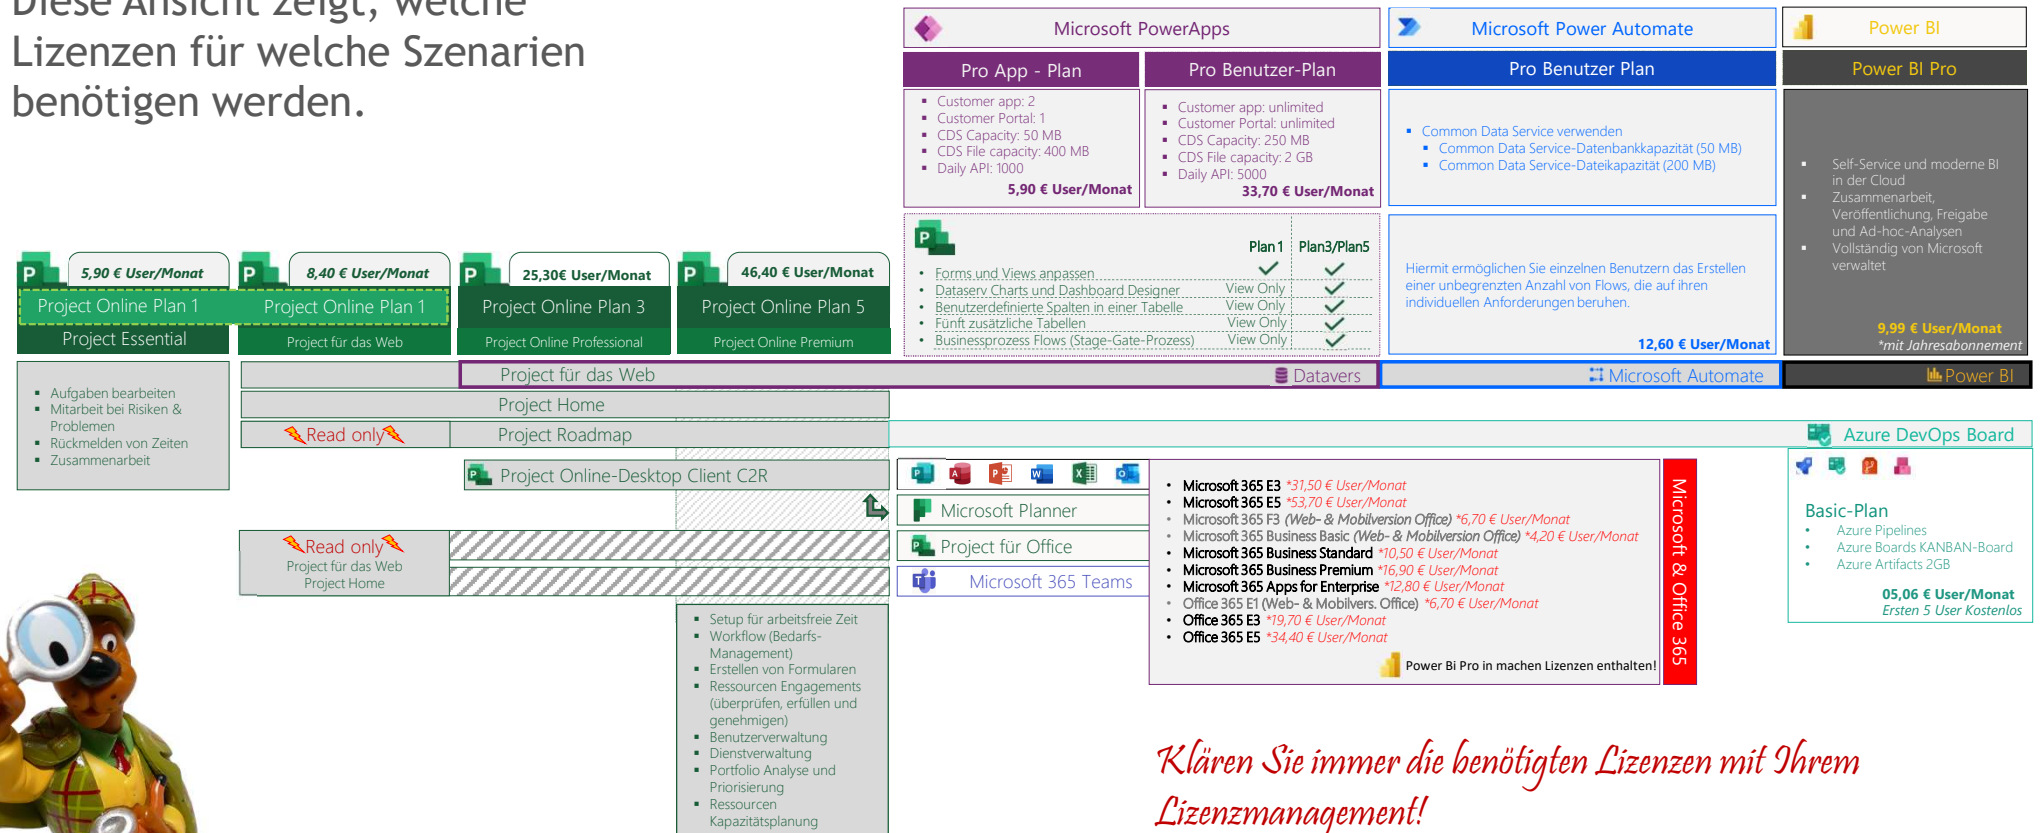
Diese Ansicht zeigt, welche Lizenzen für welche Szenarien benötigen werden.

Microsoft PowerApps

Pro App - Plan

- Customer app: 2
- Customer Portal: 1
- CDS Capacity: 50 MB
- CDS File capacity: 400 MB
- Daily API: 1000

5,90 € User/Monat

Pro Benutzer-Plan

- Customer app: unlimited
- Customer Portal: unlimited
- CDS Capacity: 250 MB
- CDS File capacity: 2 GB
- Daily API: 5000

33,70 € User/Monat

Microsoft Power Automate

Pro Benutzer Plan

- Common Data Service verwenden
- Common Data Service-Datenbankkapazität (50 MB)
- Common Data Service-Dateikapazität (200 MB)

Hiermit ermöglichen Sie einzelnen Benutzern das Erstellen einer unbegrenzten Anzahl von Flows, die auf ihren individuellen Anforderungen beruhen.

12,60 € User/Monat

Power BI

Power BI Pro

- Self-Service und moderne BI in der Cloud
- Zusammenarbeit, Veröffentlichung, Freigabe und Ad-hoc-Analysen
- Vollständig von Microsoft verwaltet

9,99 € User/Monat
*mit Jahresabonnement

| | Plan 1 | Plan3/Plan5 |
|---|---|---|
| Forms und Views anpassen | ✓ | ✓ |
| Dataserv Charts und Dashboard Designer | View Only | ✓ |
| Benutzerdefinierte Spalten in einer Tabelle | View Only | ✓ |
| Fünft zusätzliche Tabellen | View Only | ✓ |
| Businessprozess Flows (Stage-Gate-Prozess) | View Only | ✓ |

5,90 € User/Monat
Project Online Plan 1
Project Essential

8,40 € User/Monat
Project Online Plan 1
Project für das Web

25,30€ User/Monat
Project Online Plan 3
Project Online Professional

46,40 € User/Monat
Project Online Plan 5
Project Online Premium

- Aufgaben bearbeiten
- Mitarbeit bei Risiken & Problemen
- Rückmelden von Zeiten
- Zusammenarbeit

Project für das Web
Dataverse
Microsoft Automate
Power BI
Project Home
Read only
Project Roadmap
Azure DevOps Board
Project Online-Desktop Client C2R
Microsoft Planner
Project für Office
Microsoft 365 Teams

Read only
Project für das Web
Project Home

- Setup für arbeitsfreie Zeit
- Workflow (Bedarfs-Management)
- Erstellen von Formularen
- Ressourcen Engagements (überprüfen, erfüllen und genehmigen)
- Benutzerverwaltung
- Dienstverwaltung
- Portfolio Analyse und Priorisierung
- Ressourcen Kapazitätsplanung

- Microsoft 365 E3 *31,50 € User/Monat
- Microsoft 365 E5 *53,70 € User/Monat
- Microsoft 365 F3 (Web- & Mobilversion Office) *6,70 € User/Monat
- Microsoft 365 Business Basic (Web- & Mobilversion Office) *4,20 € User/Monat
- Microsoft 365 Business Standard *10,50 € User/Monat
- Microsoft 365 Business Premium *16,90 € User/Monat
- Microsoft 365 Apps for Enterprise *12,80 € User/Monat
- Office 365 E1 (Web- & Mobilvers. Office) *6,70 € User/Monat
- Office 365 E3 *19,70 € User/Monat
- Office 365 E5 *34,40 € User/Monat

Power Bi Pro in machen Lizenzen enthalten!

Microsoft & Office 365

Basic-Plan
- Azure Pipelines
- Azure Boards KANBAN-Board
- Azure Artifacts 2GB

05,06 € User/Monat
Ersten 5 User Kostenlos

Klären Sie immer die benötigten Lizenzen mit Ihrem Lizenzmanagement!